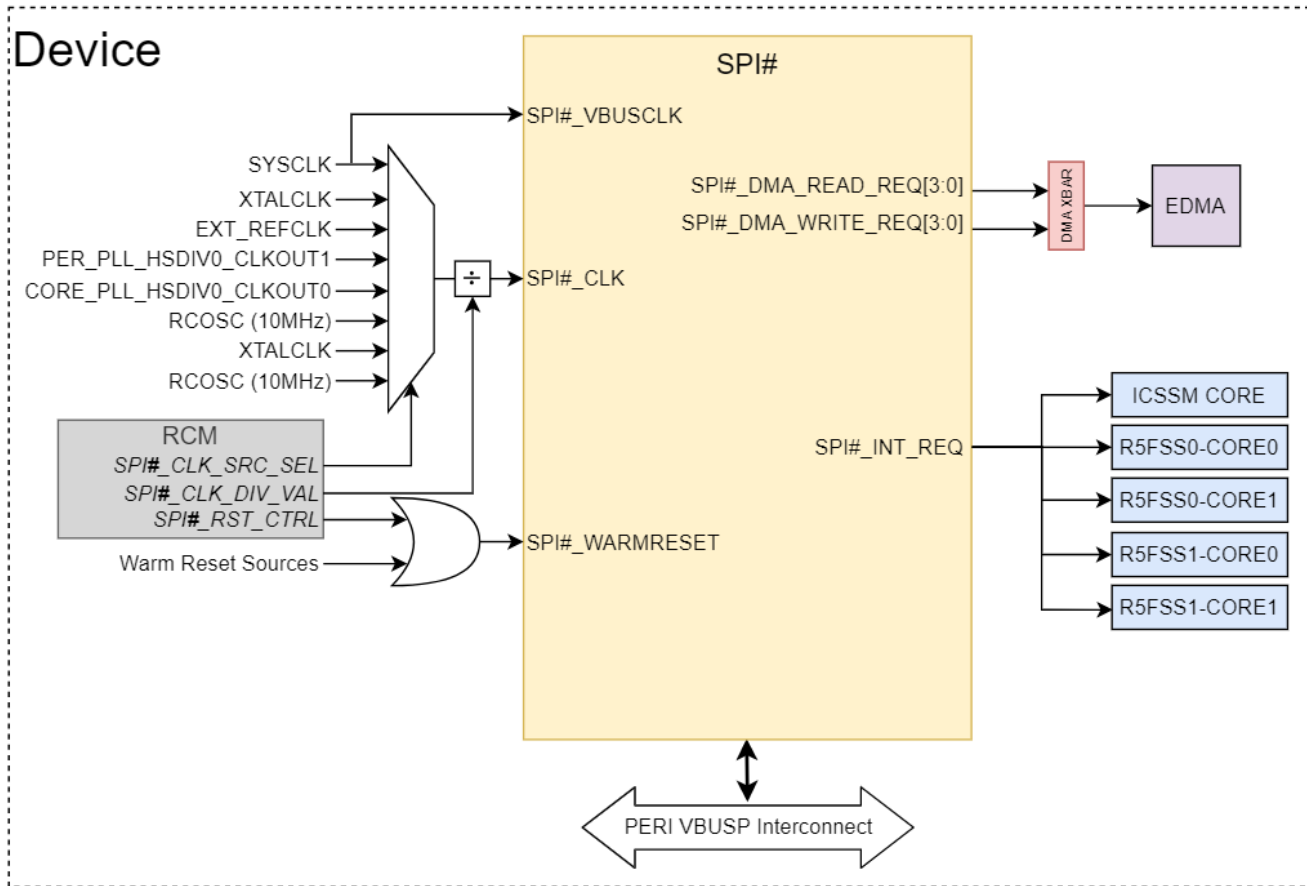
Device

SPI#

SPI#_VBUSCLK

SYSCLK
XTALCLK
EXT_REFCLK
PER_PLL_HSDIV0_CLKOUT1
CORE_PLL_HSDIV0_CLKOUT0
RCOSC (10MHz)
XTALCLK
RCOSC (10MHz)

÷

SPI#_CLK

SPI#_DMA_READ_REQ[3:0]
SPI#_DMA_WRITE_REQ[3:0]

DMA XBAR

EDMA

RCM
SPI#_CLK_SRC_SEL
SPI#_CLK_DIV_VAL
SPI#_RST_CTRL
Warm Reset Sources

SPI#_WARMRESET

SPI#_INT_REQ

ICSSM CORE
R5FSS0-CORE0
R5FSS0-CORE1
R5FSS1-CORE0
R5FSS1-CORE1

PERI VBUSP Interconnect